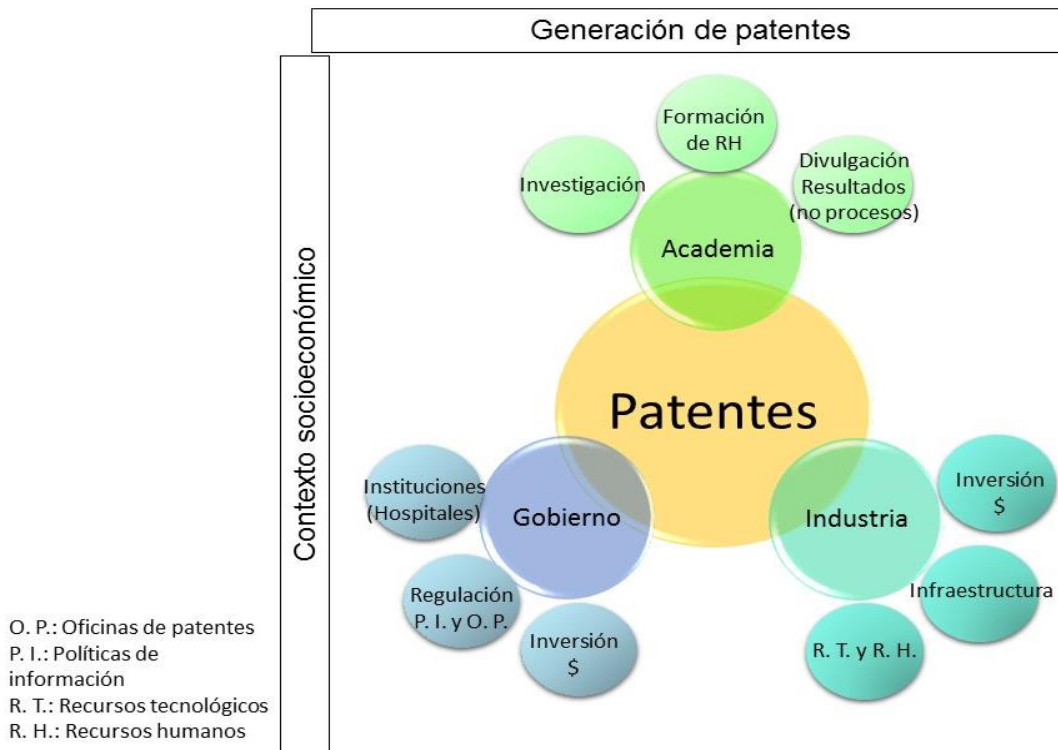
Generación de patentes

Contexto socioeconómico

Formación de RH

Investigación

Divulgación Resultados (no procesos)

Academia

Patentes

Instituciones (Hospitales)

Gobierno

Industria

Inversión $

Infraestructura

Regulación P. I. y O. P.

Inversión $

R. T. y R. H.

O. P.: Oficinas de patentes
P. I.: Políticas de información
R. T.: Recursos tecnológicos
R. H.: Recursos humanos